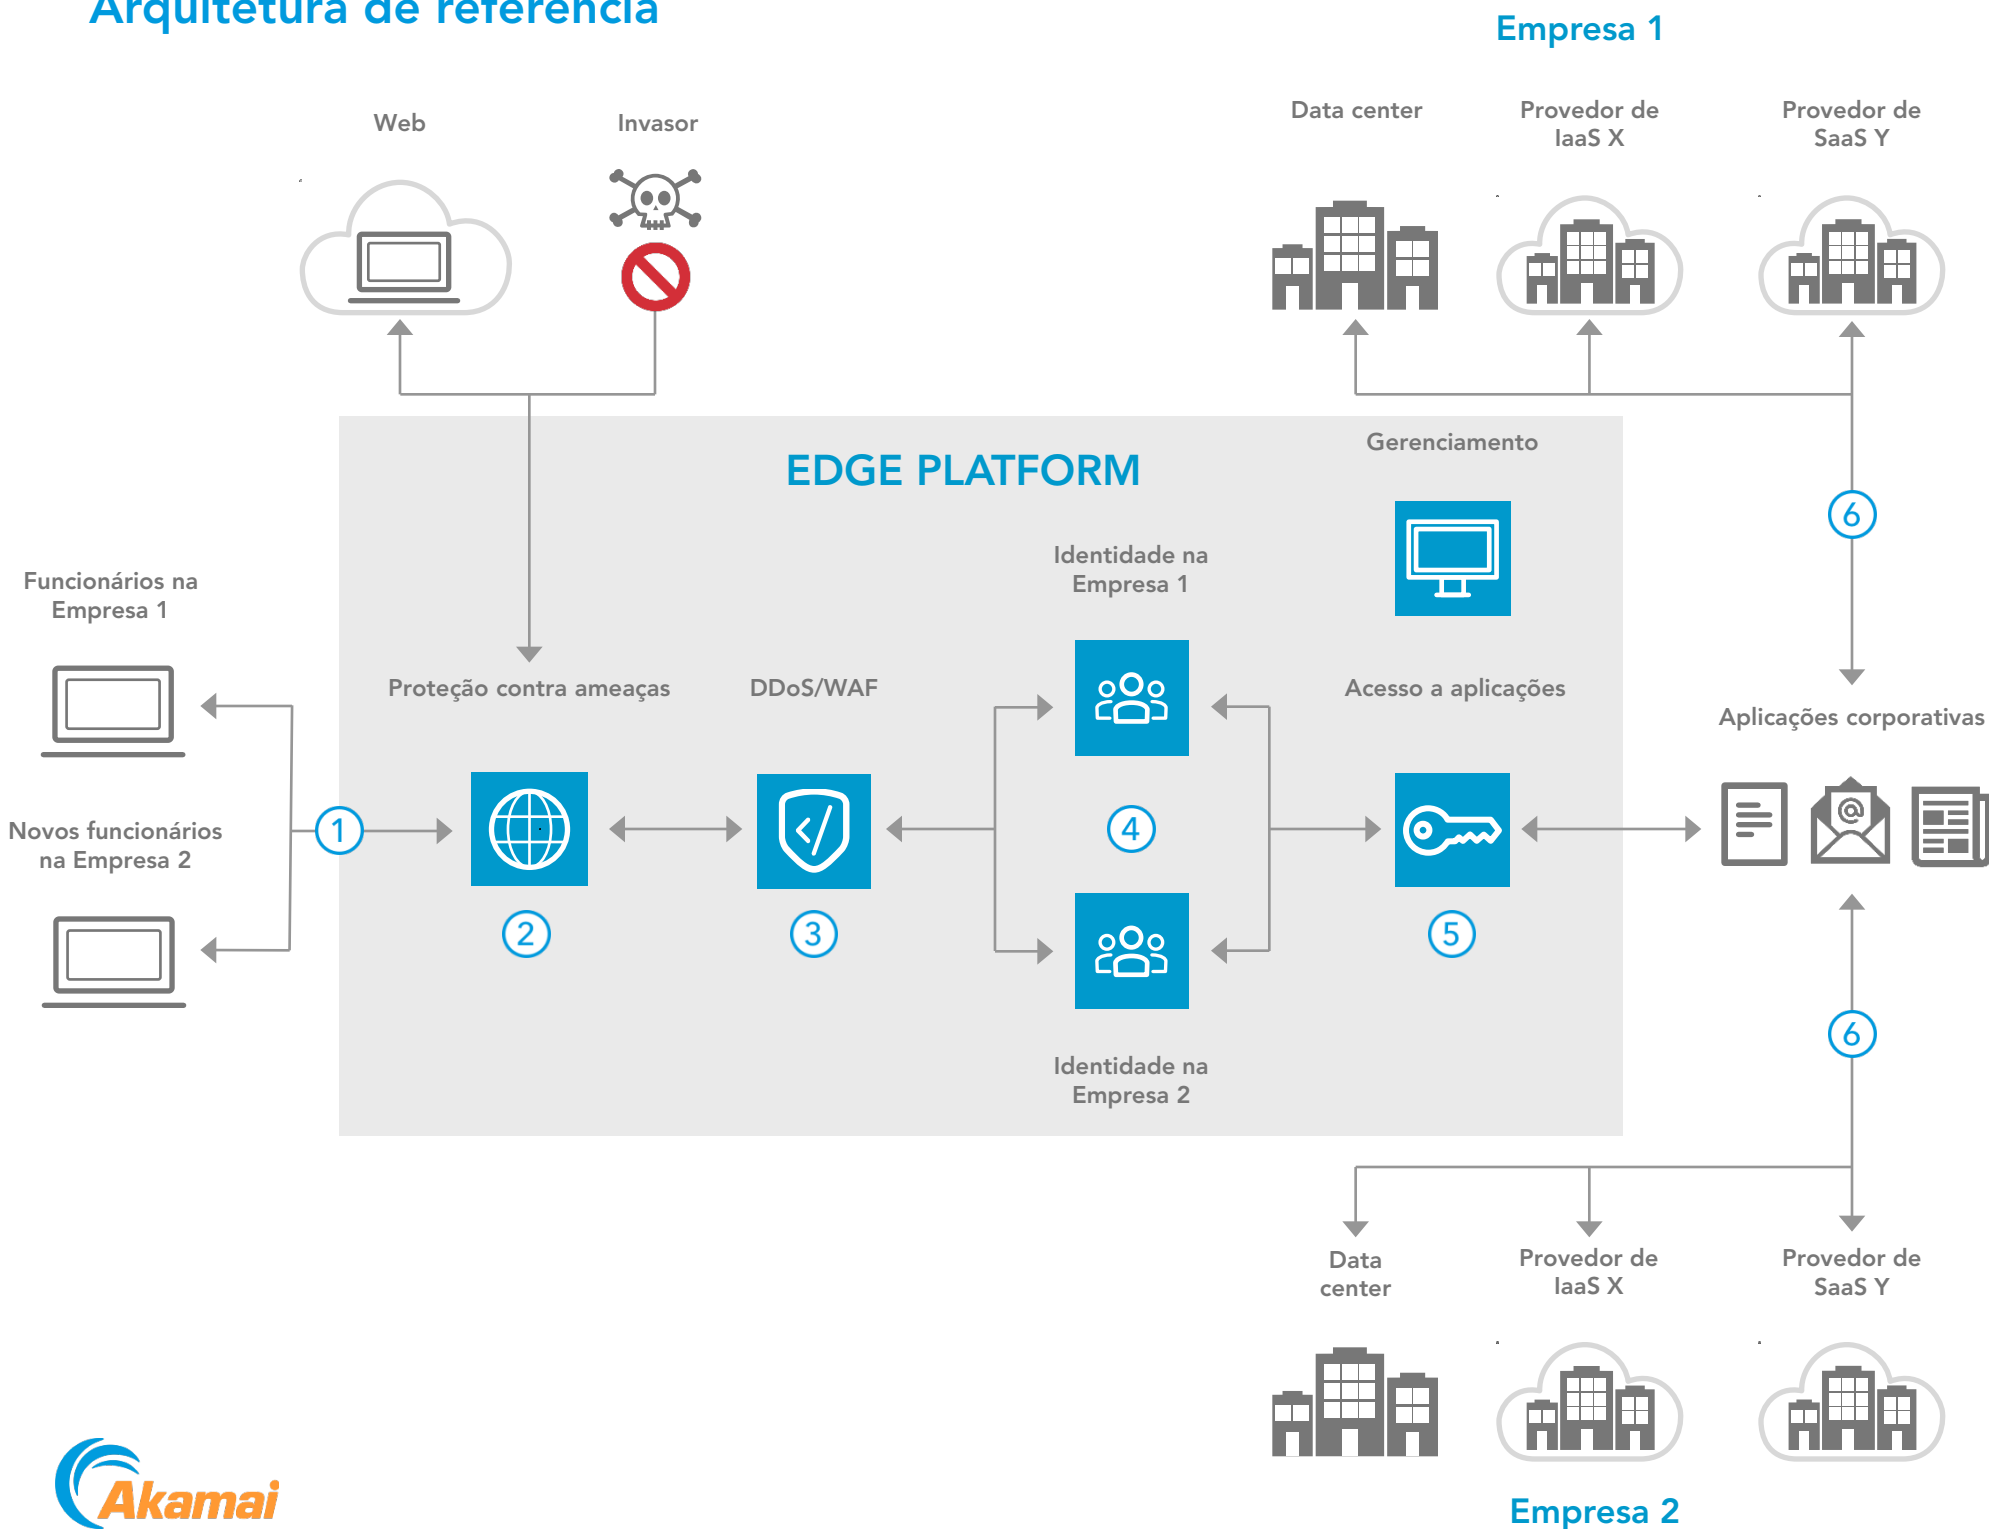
Arquitetura de referência

Empresa 1

Web

Invasor

Data center

Provedor de IaaS X

Provedor de SaaS Y

EDGE PLATFORM

Gerenciamento

6

Identidade na Empresa 1

Funcionários na Empresa 1

Proteção contra ameaças

DDoS/WAF

Acesso a aplicações

Aplicações corporativas

Novos funcionários na Empresa 2

1

4

2

3

5

6

Identidade na Empresa 2

Data center

Provedor de IaaS X

Provedor de SaaS Y

Akamai

Empresa 2